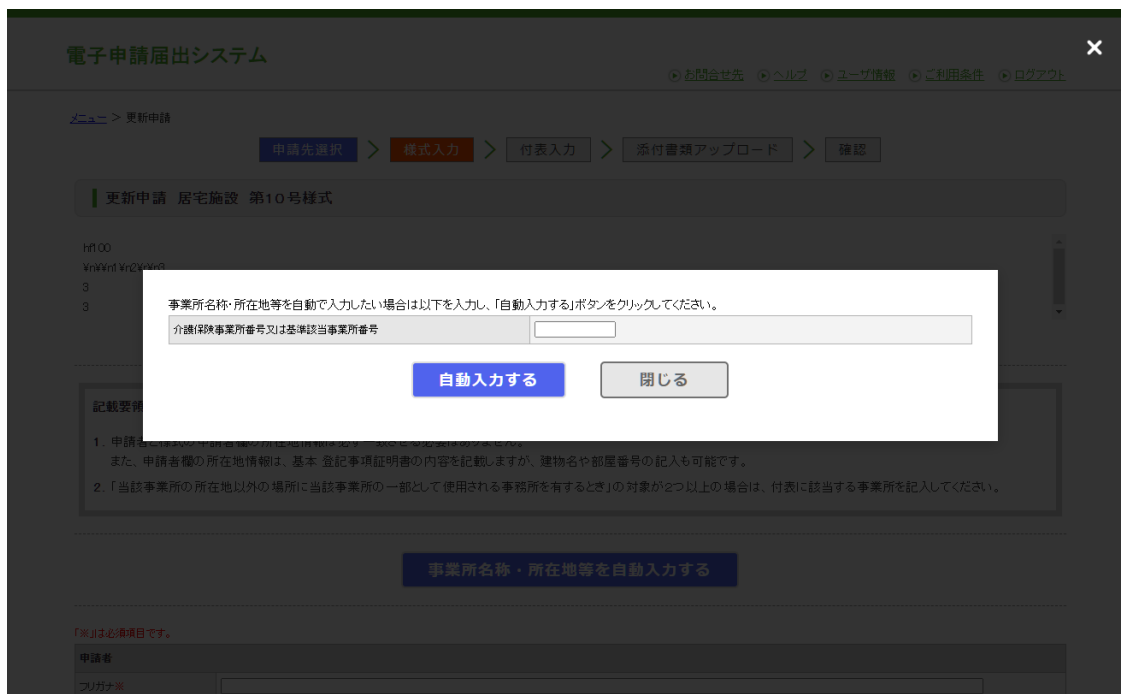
×

電子申請届出システム

お問合せ先 ヘルプ ユーザ情報 ご利用条件 ログアウト

メニュー > 更新申請

申請先選択 > 様式入力 > 付表入力 > 添付書類アップロード > 確認

更新申請 居宅施設 第10号様式

hf100
¥n¥¥n1¥n2¥¥n3
3
3

事業所名称・所在地等を自動で入力したい場合は以下を入力し、「自動入力する」ボタンをクリックしてください。

| 介護保険事業所番号又は基準該当事業所番号 | |
|---|---|

自動入力する 閉じる

記載要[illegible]

1. 申請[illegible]
また、申請者欄の所在地情報は、基本登記事項証明書の内容を記載しますが、建物名や部屋番号の記入も可能です。

2.「当該事業所の所在地以外の場所に当該事業所の一部として使用される事務所を有するとき」の対象が2つ以上の場合は、付表に該当する事業所を記入してください。

事業所名称・所在地等を自動入力する

「※」は必須項目です。

申請者

フリガナ※